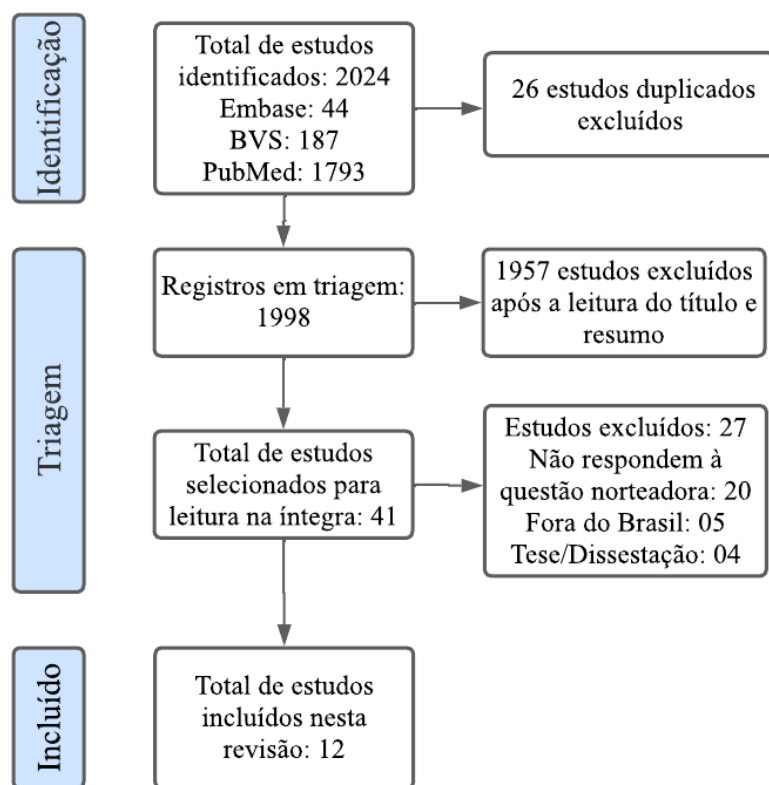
Identificação

Total de estudos identificados: 2024
Embase: 44
BVS: 187
PubMed: 1793

26 estudos duplicados excluídos

Triagem

Registros em triagem: 1998

1957 estudos excluídos após a leitura do título e resumo

Total de estudos selecionados para leitura na íntegra: 41

Estudos excluídos: 27
Não respondem à questão norteadora: 20
Fora do Brasil: 05
Tese/Dissestação: 04

Incluído

Total de estudos incluídos nesta revisão: 12